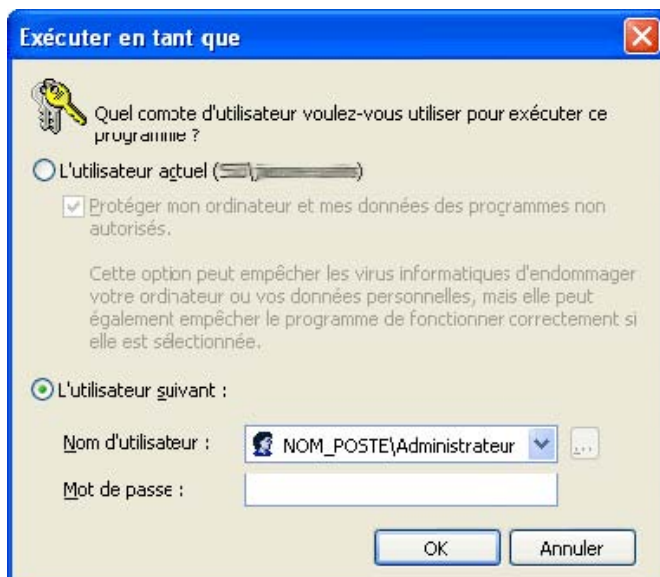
Exécuter en tant que

Quel compte d'utilisateur voulez-vous utiliser pour exécuter ce programme ?

L'utilisateur actuel ([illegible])

Protéger mon ordinateur et mes données des programmes non autorisés.

Cette option peut empêcher les virus informatiques d'endommager votre ordinateur ou vos données personnelles, mais elle peut également empêcher le programme de fonctionner correctement si elle est sélectionnée.

L'utilisateur suivant :

Nom d'utilisateur : NOM_POSTE\Administrateur ...

Mot de passe :

OK Annuler